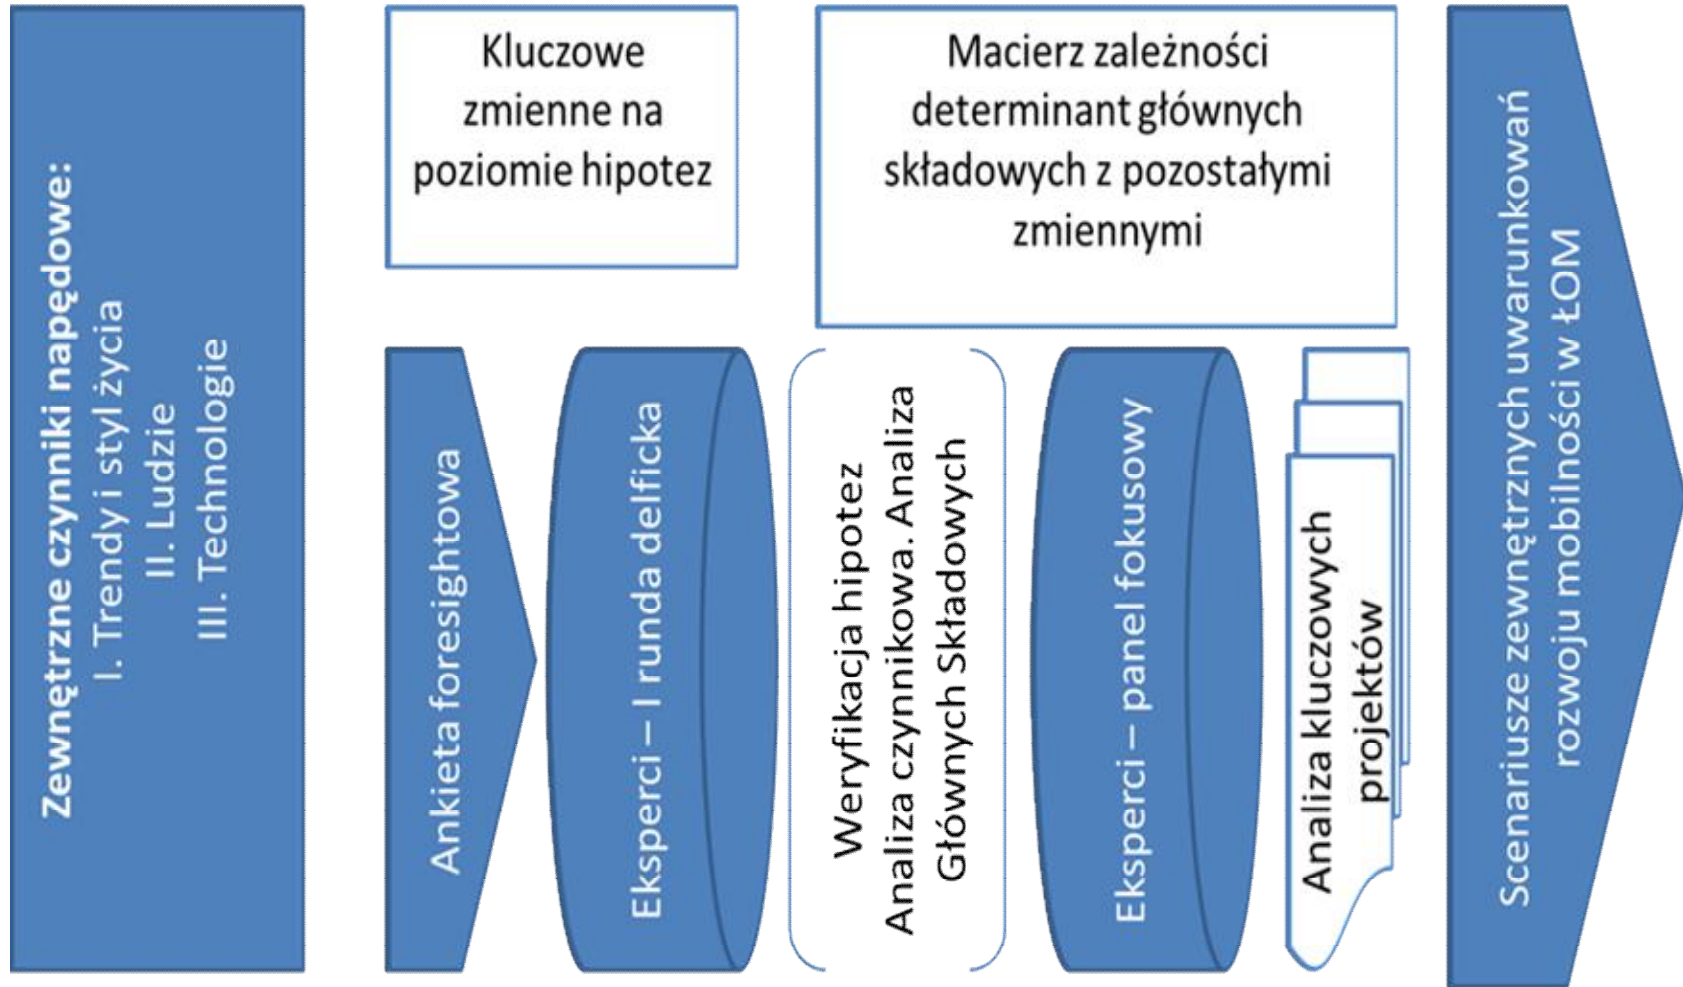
Zewnętrzne czynniki napędowe:
I. Trendy i styl życia
II. Ludzie
III. Technologie

Kluczowe zmienne na poziomie hipotez

Macierz zależności determinant głównych składowych z pozostałymi zmiennymi

Ankieta foresightowa

Eksperci – I runda delficka

Weryfikacja hipotez
Analiza czynnikowa. Analiza Głównych Składowych

Eksperci – panel fokusowy

Analiza kluczowych projektów

Scenariusze zewnętrznych uwarunkowań rozwoju mobilności w ŁOM